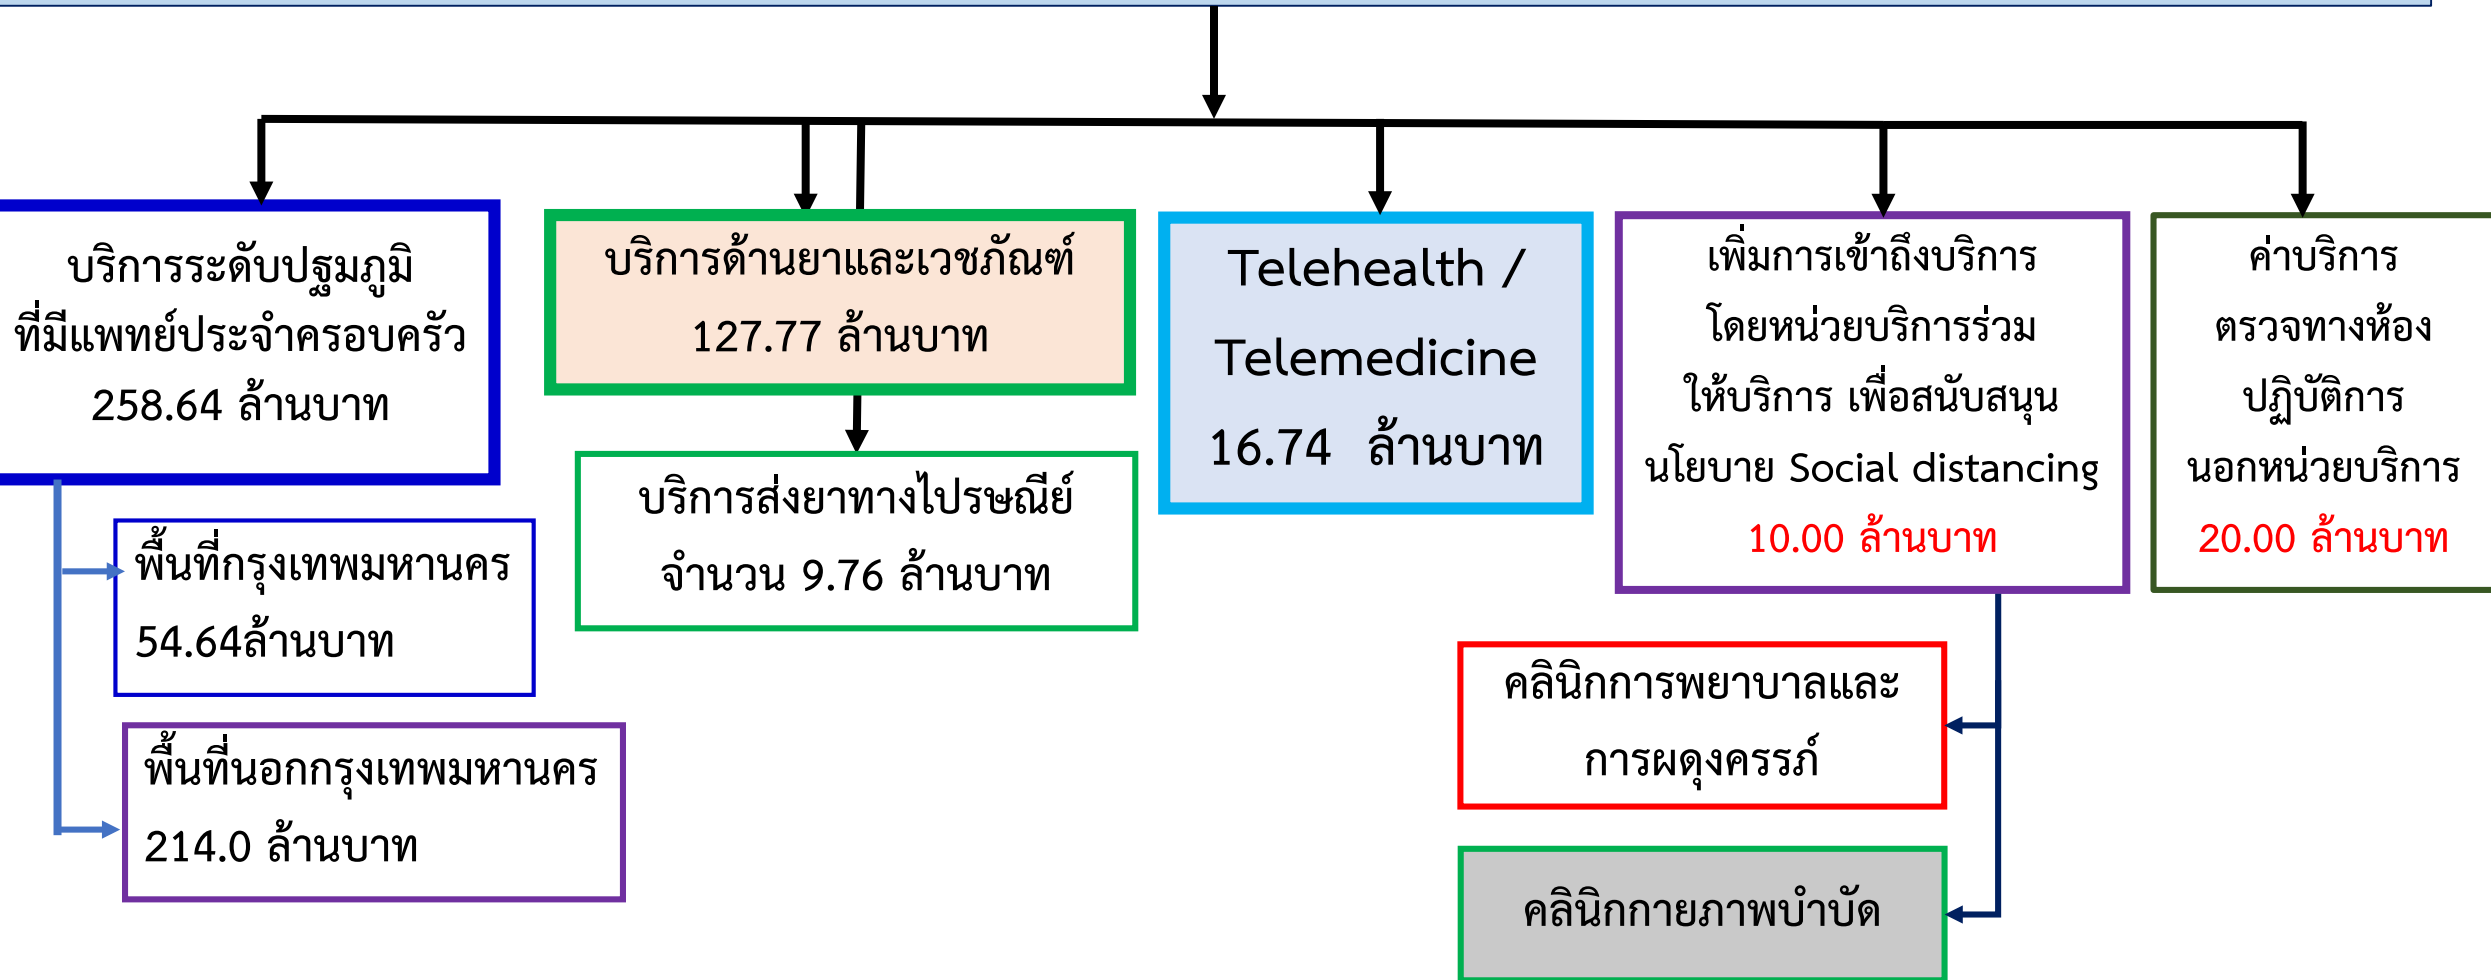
บริการระดับปฐมภูมิ
ที่มีแพทย์ประจำครอบครัว
258.64 ล้านบาท

บริการด้านยาและเวชภัณฑ์
127.77 ล้านบาท

Telehealth /
Telemedicine
16.74 ล้านบาท

เพิ่มการเข้าถึงบริการ
โดยหน่วยบริการร่วม
ให้บริการ เพื่อสนับสนุน
นโยบาย Social distancing
10.00 ล้านบาท

ค่าบริการ
ตรวจทางห้อง
ปฏิบัติการ
นอกหน่วยบริการ
20.00 ล้านบาท

บริการส่งยาทางไปรษณีย์
จำนวน 9.76 ล้านบาท

พื้นที่กรุงเทพมหานคร
54.64ล้านบาท

พื้นที่นอกกรุงเทพมหานคร
214.0 ล้านบาท

คลินิกการพยาบาลและ
การผดุงครรภ์

คลินิกกายภาพบำบัด